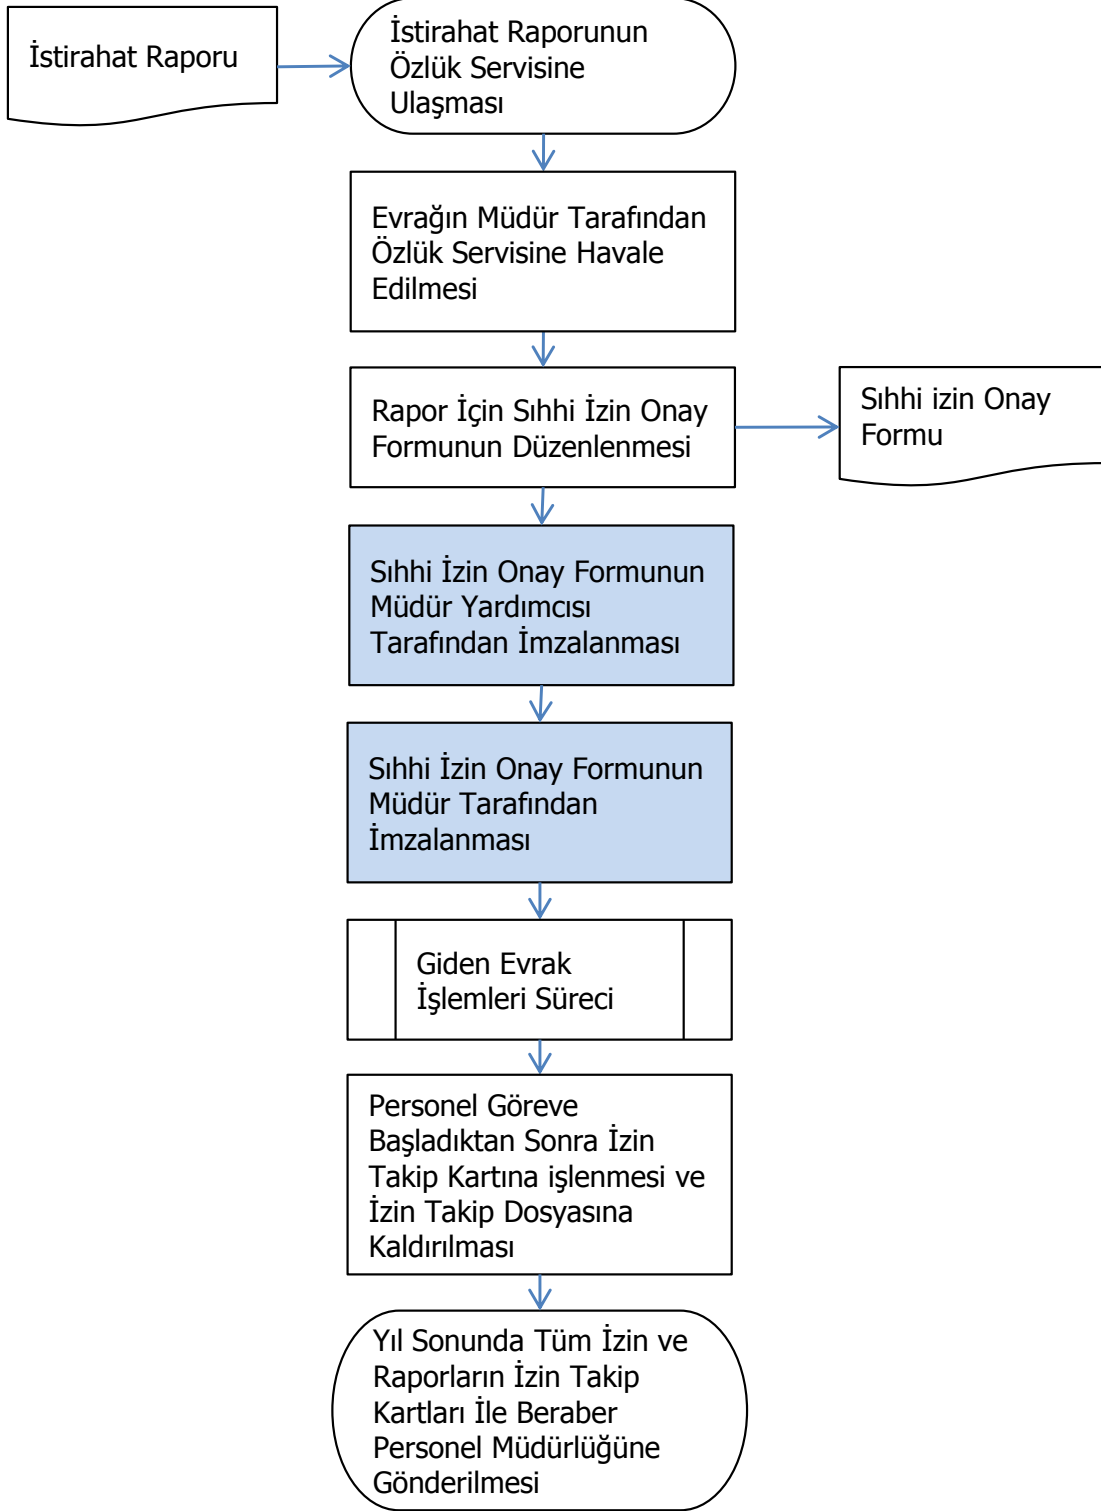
İstirahat Raporu

İstirahat Raporunun Özlük Servisine Ulaşması

Evrağın Müdür Tarafından Özlük Servisine Havale Edilmesi

Rapor İçin Sıhhi İzin Onay Formunun Düzenlenmesi

Sıhhi izin Onay Formu

Sıhhi İzin Onay Formunun Müdür Yardımcısı Tarafından İmzalanması

Sıhhi İzin Onay Formunun Müdür Tarafından İmzalanması

Giden Evrak İşlemleri Süreci

Personel Göreve Başladıktan Sonra İzin Takip Kartına işlenmesi ve İzin Takip Dosyasına Kaldırılması

Yıl Sonunda Tüm İzin ve Raporların İzin Takip Kartları İle Beraber Personel Müdürlüğüne Gönderilmesi